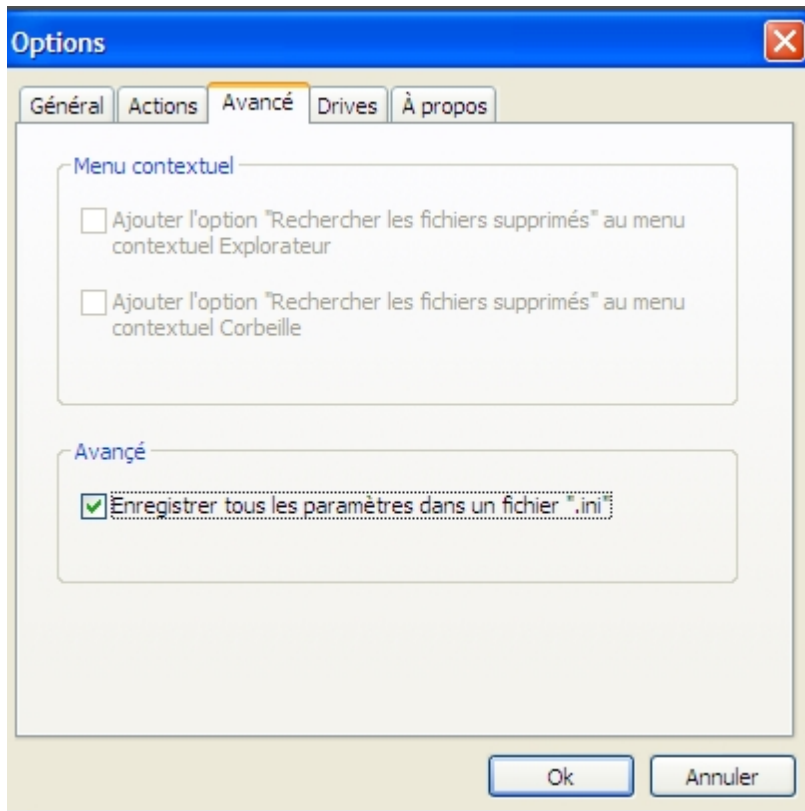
Options

Général | Actions | Avancé | Drives | À propos

Menu contextuel

Ajouter l'option "Rechercher les fichiers supprimés" au menu contextuel Explorateur

Ajouter l'option "Rechercher les fichiers supprimés" au menu contextuel Corbeille

Avançé

Enregistrer tous les paramètres dans un fichier ".ini"

Ok

Annuler